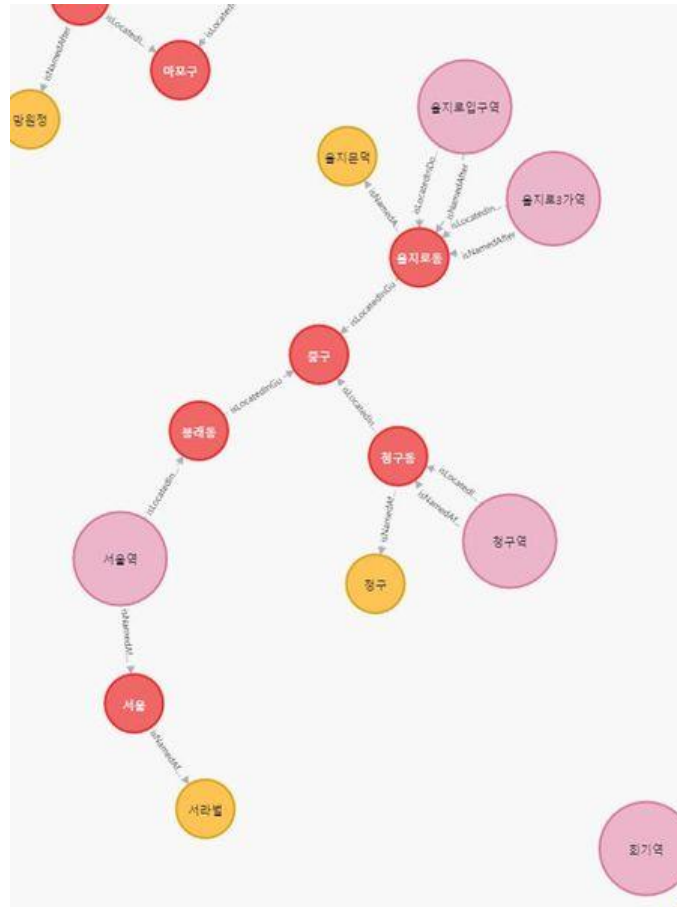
isNamedAfter
isLocatedI...
isLocated...
마포구
망원정
을지로입구역
을지문덕
isLocatedInDo...
isNamedAfter
을지로3가역
isNamedAf...
isLocatedIn...
isNamedAfter
을지로동
isLocatedInGu
중구
isLocatedInGu
isLocatedI...
봉래동
청구동
isLocatedI...
isLocatedIn...
isNamedAf...
isNamedAf...
청구역
서울역
청구
isNamedAf...
서울
isNamedAf...
서라벌
회기역